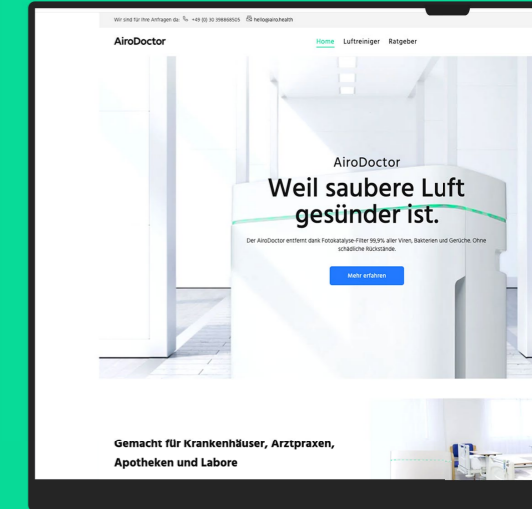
Wir sind für Ihre Anfragen da: +49 (0) 30 398888505 hello@airo.health

AiroDoctor

Home Luftreiniger Ratgeber

AiroDoctor

Weil saubere Luft gesünder ist.

Der AiroDoctor entfernt dank Fotokatalyse-Filter 99,9% aller Viren, Bakterien und Gerüche. Ohne schädliche Rückstände.

Mehr erfahren

Gemacht für Krankenhäuser, Arztpraxen, Apotheken und Labore